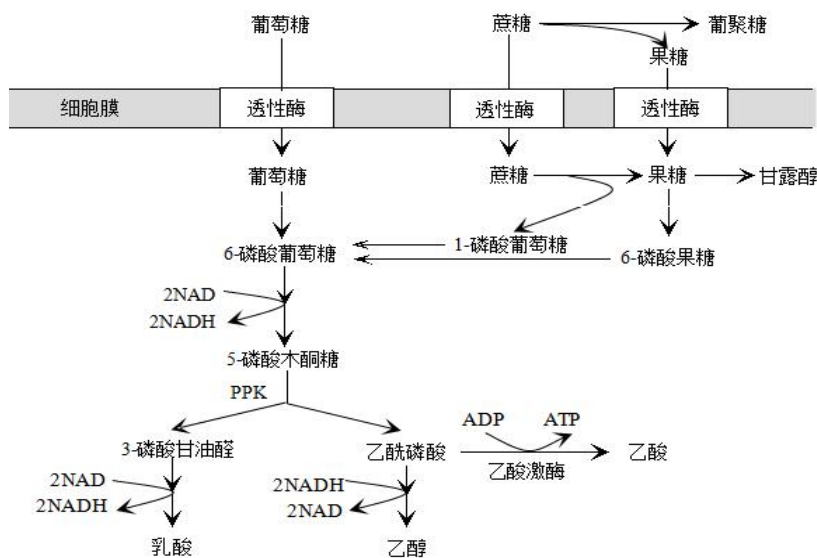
葡萄糖

蔗糖

葡聚糖

果糖

细胞膜

透性酶

透性酶

透性酶

葡萄糖

蔗糖

果糖

甘露醇

6-磷酸葡萄糖

1-磷酸葡萄糖

6-磷酸果糖

2NAD

2NADH

5-磷酸木酮糖

PPK

3-磷酸甘油醛

乙酰磷酸

ADP

ATP

乙酸

乙酸激酶

2NAD

2NADH

2NADH

2NAD

乳酸

乙醇